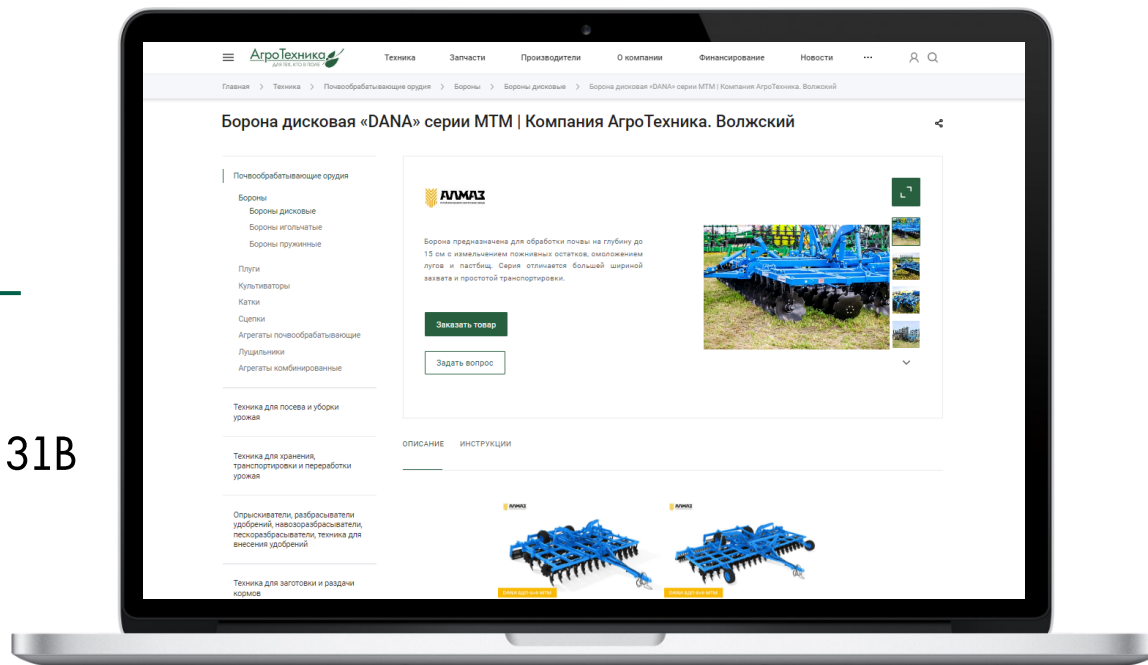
31B

АгроТехника
ДЛЯ ТЕХ, КТО В ПОЛЕ

Техника Запчасти Производители О компании Финансирование Новости ···

Главная > Техника > Почвообрабатывающие орудия > Бороны > Бороны дисковые > Борона дисковая «DANA» серии МТМ | Компания АгроТехника. Волжский

Борона дисковая «DANA» серии МТМ | Компания АгроТехника. Волжский

Почвообрабатывающие орудия
Бороны
Бороны дисковые
Бороны игольчатые
Бороны пружинные
Плуги
Культиваторы
Катки
Сцепки
Агрегаты почвообрабатывающие
Лущильники
Агрегаты комбинированные

Техника для посева и уборки урожая

Техника для хранения, транспортировки и переработки урожая

Опрыскиватели, разбрасыватели удобрений, навозоразбрасыватели, пескоразбрасыватели, техника для внесения удобрений

Техника для заготовки и раздачи кормов

АЛМАЗ

Борона предназначена для обработки почвы на глубину до 15 см с измельчением пожнивных остатков, омоложением лугов и пастбищ. Серия отличается большей шириной захвата и простотой транспортировки.

Заказать товар

Задать вопрос

ОПИСАНИЕ ИНСТРУКЦИИ

АЛМАЗ

АЛМАЗ